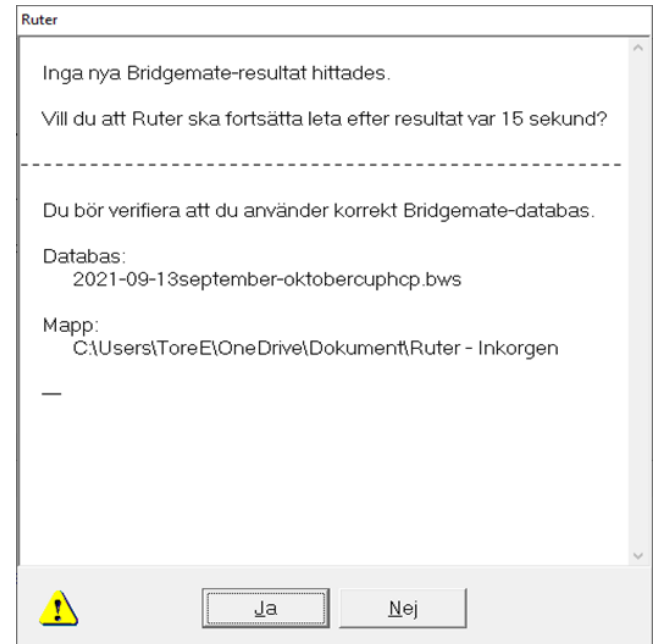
Ruter

Inga nya Bridgemate-resultat hittades.

Vill du att Ruter ska fortsätta leta efter resultat var 15 sekund?

-----------------------------------------------------------

Du bör verifiera att du använder korrekt Bridgemate-databas.

Databas:
2021-09-13september-oktobercuphcp.bws

Mapp:
C:\Users\ToreE\OneDrive\Dokument\Ruter - Inkorgen

—

Ja

Nej